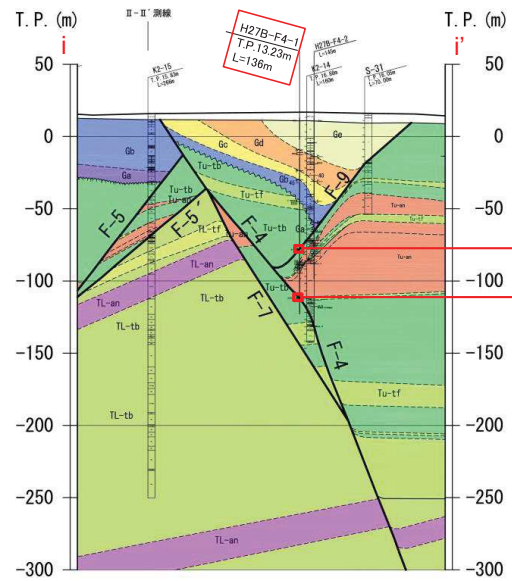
T. P. (m)

i

Ⅱ－Ⅱ' 測線

H27B-F4-1
T.P.13.23m
L=136m

T. P. (m)

i'

50
0
-50
-100
-150
-200
-250
-300

K2-15
T.P.15.63m
L=260m

H27B-F4-2
L=145m

K2-14
T.P.16.68m
L=160m

S-31
T.P.15.05m
L=70.00m

Gb
Ga
Gc
Gd
Ge
Tu-tb
Tu-an
Tu-tf
Tu-tb
Gb
F-9
F-5
F-5'
F-4
TL-tf
Tu-an
Ga
Tu-an
TL-an
TL-an
TL-tb
TL-tb
Tu-tb
F-7
F-4
Tu-tf
TL-tb
TL-an

50
0
-50
-100
-150
-200
-250
-300